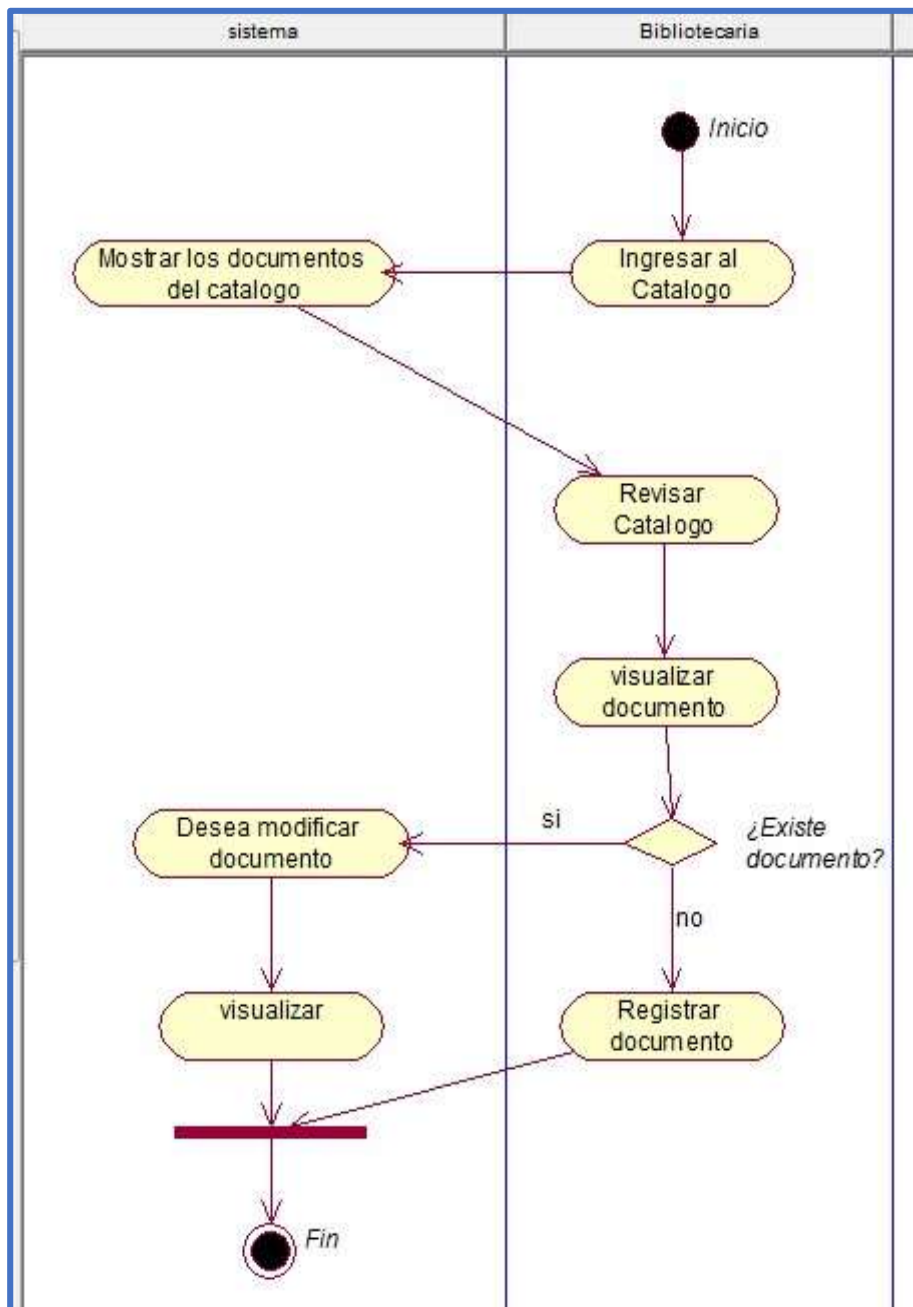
sistema

Bibliotecaria

Inicio

Mostrar los documentos del catalogo

Ingresar al Catalogo

Revisar Catalogo

visualizar documento

si

¿Existe documento?

Desea modificar documento

no

visualizar

Registrar documento

Fin